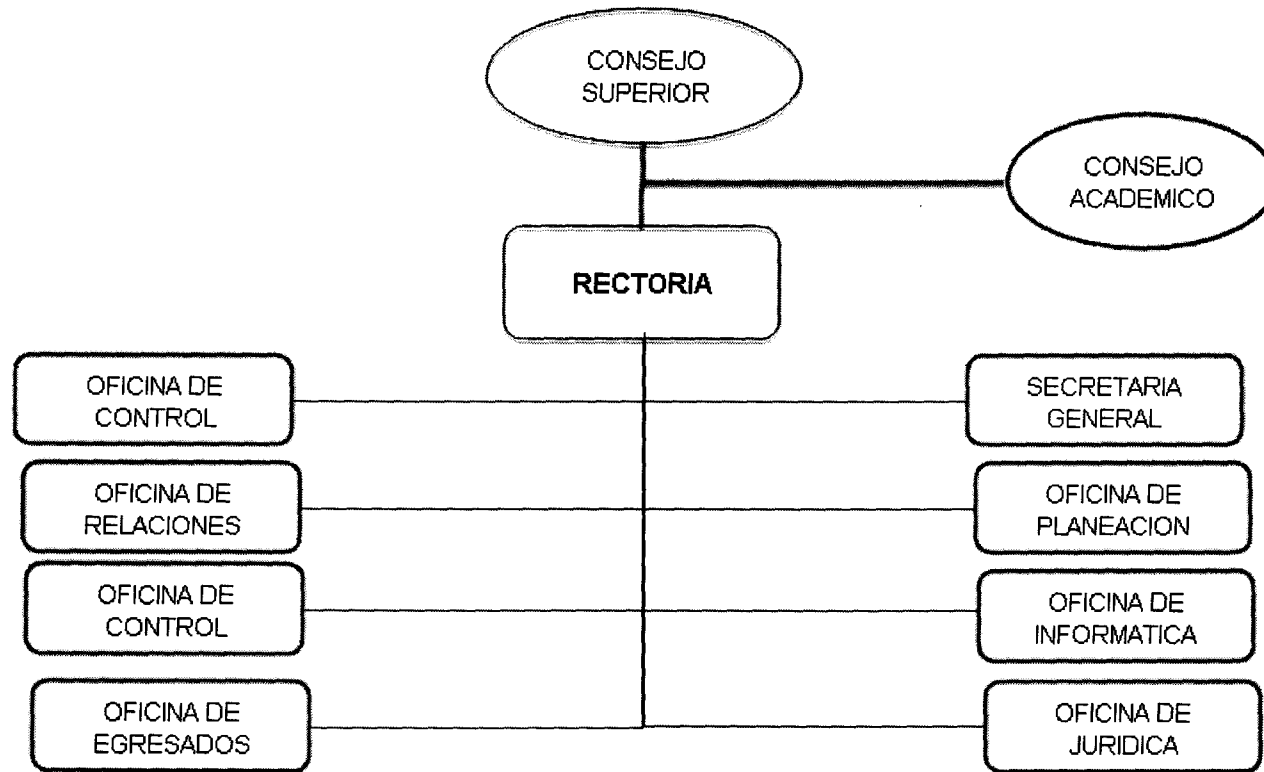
CONSEJO SUPERIOR

CONSEJO ACADEMICO

RECTORIA

OFICINA DE CONTROL

SECRETARIA GENERAL

OFICINA DE RELACIONES

OFICINA DE PLANEACION

OFICINA DE CONTROL

OFICINA DE INFORMATICA

OFICINA DE EGRESADOS

OFICINA DE JURIDICA